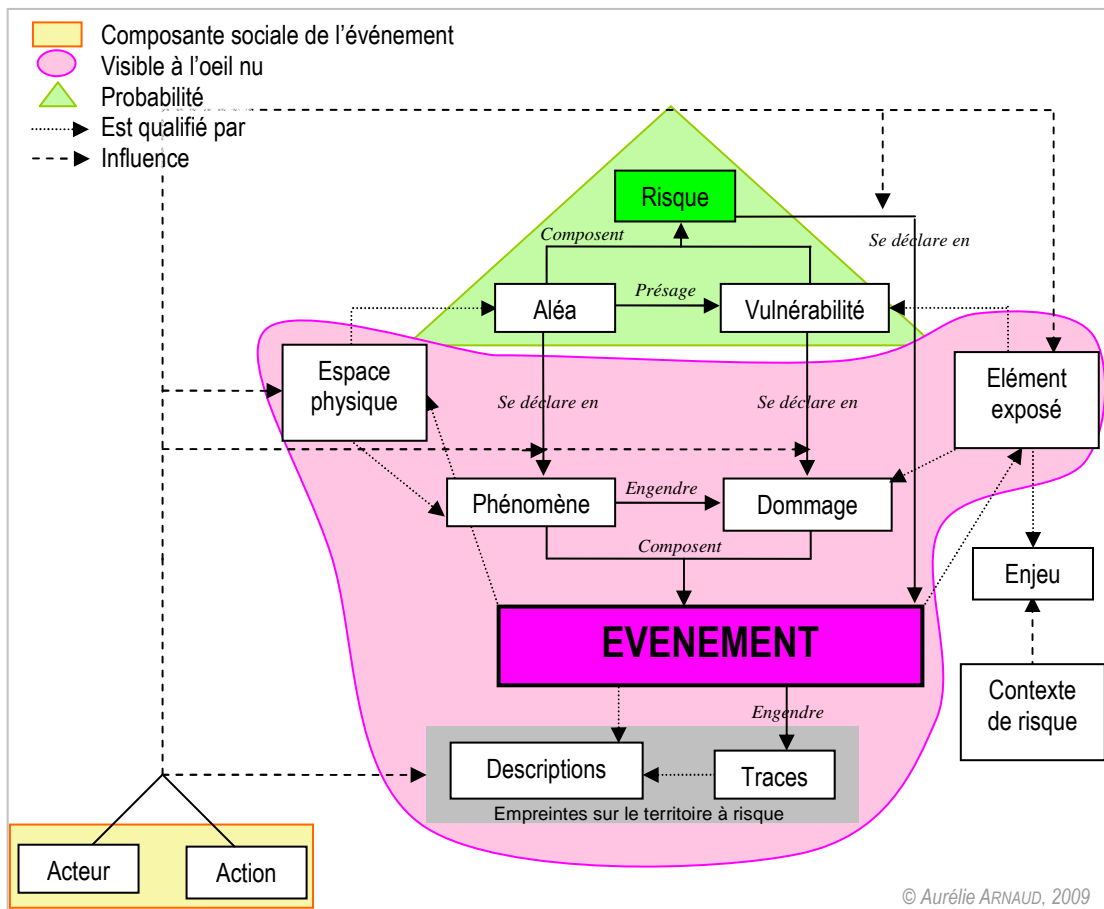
Composante sociale de l'événement
Visible à l'oeil nu
Probabilité
Est qualifié par
Influence

Risque
Composent
Se déclare en
Aléa
Présage
Vulnérabilité
Espace physique
Elément exposé
Se déclare en
Se déclare en
Phénomène
Engendre
Dommage
Composent
Enjeu
EVENEMENT
Contexte de risque
Engendre
Descriptions
Traces
Empreintes sur le territoire à risque
Acteur
Action
© Aurélie ARNAUD, 2009